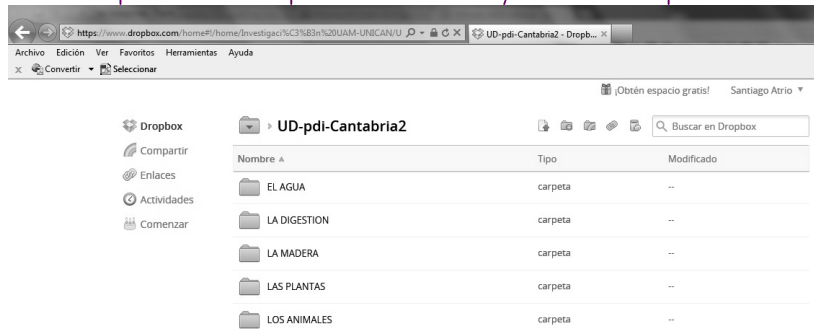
https://www.dropbox.com/home#!/home/Investigaci%C3%B3n%20UAM-UNICAN/U
UD-pdi-Cantabria2 - Dropb... ×

Archivo Edición Ver Favoritos Herramientas Ayuda
× Convertir ▾ Seleccionar

¡Obtén espacio gratis! Santiago Atrio ▾

Dropbox
Compartir
Enlaces
Actividades
Comenzar

UD-pdi-Cantabria2

Buscar en Dropbox

| Nombre ▲ | Tipo | Modificado |
|---|---|---|
| EL AGUA | carpeta | -- |
| LA DIGESTION | carpeta | -- |
| LA MADERA | carpeta | -- |
| LAS PLANTAS | carpeta | -- |
| LOS ANIMALES | carpeta | -- |